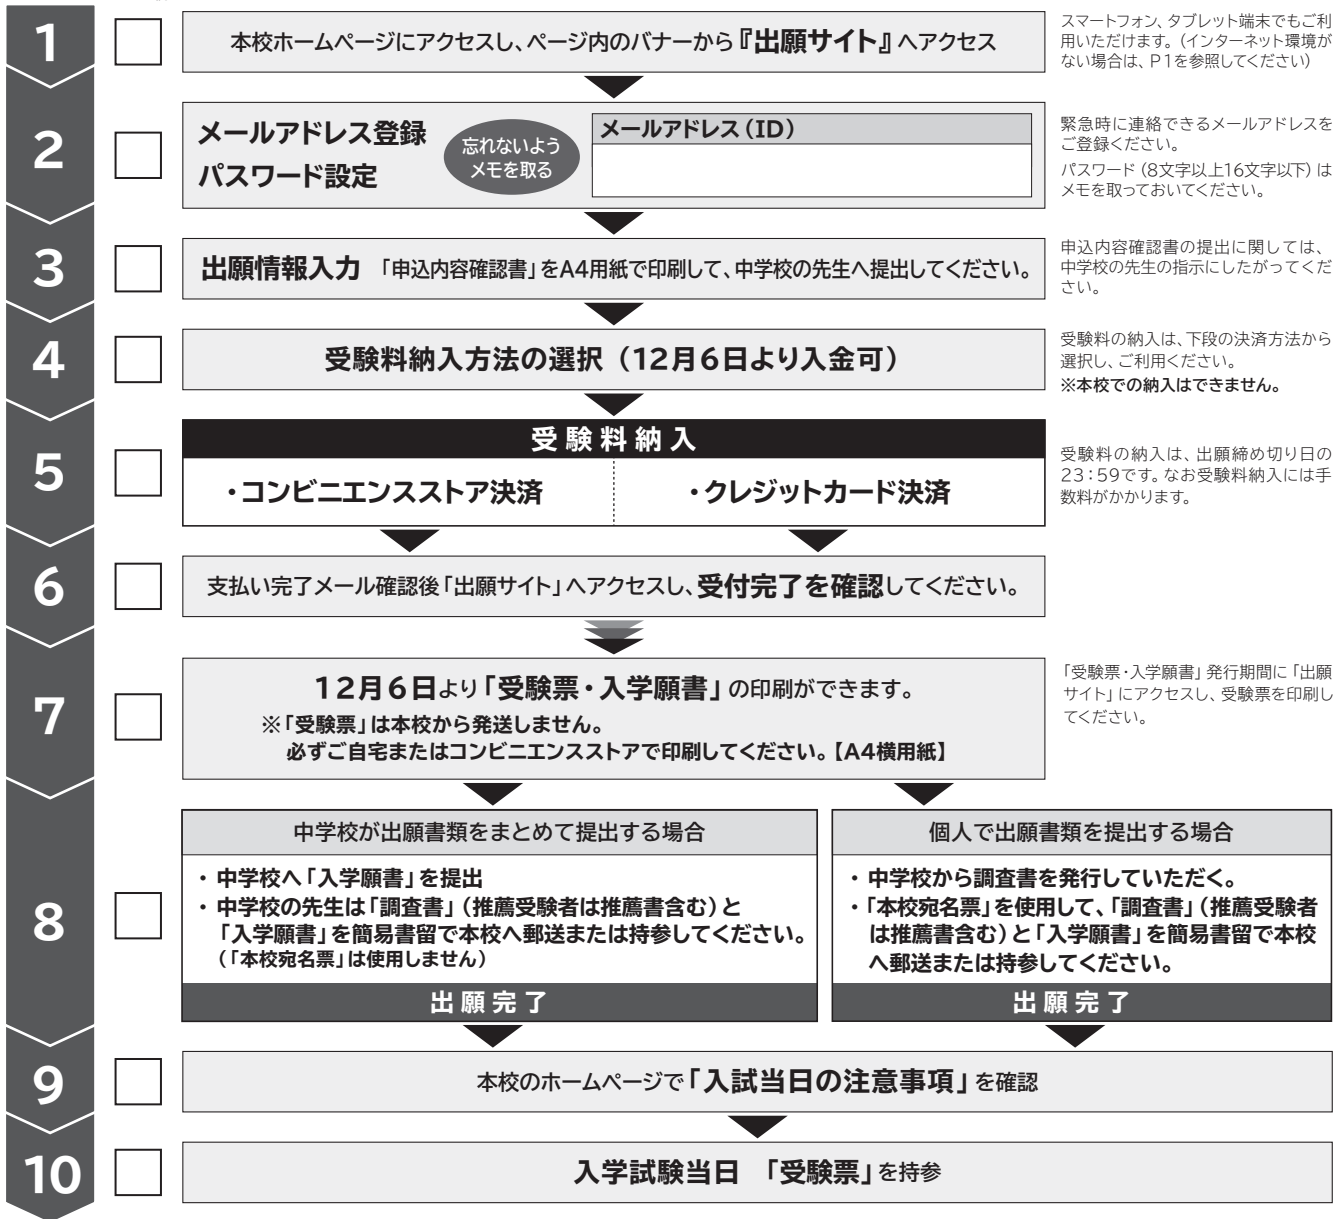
1

本校ホームページにアクセスし、ページ内のバナーから『出願サイト』へアクセス

スマートフォン、タブレット端末でもご利用いただけます。（インターネット環境がない場合は、P1を参照してください）

2

メールアドレス登録
パスワード設定

忘れないようメモを取る

メールアドレス（ID）

緊急時に連絡できるメールアドレスをご登録ください。
パスワード（8文字以上16文字以下）はメモを取っておいてください。

3

出願情報入力 「申込内容確認書」をA4用紙で印刷して、中学校の先生へ提出してください。

申込内容確認書の提出に関しては、中学校の先生の指示にしたがってください。

4

受験料納入方法の選択（12月6日より入金可）

受験料の納入は、下段の決済方法から選択し、ご利用ください。
※本校での納入はできません。

5

受験料納入

・コンビニエンスストア決済

・クレジットカード決済

受験料の納入は、出願締め切り日の23：59です。なお受験料納入には手数料がかかります。

6

支払い完了メール確認後「出願サイト」へアクセスし、受付完了を確認してください。

7

12月6日より「受験票・入学願書」の印刷ができます。
※「受験票」は本校から発送しません。
必ずご自宅またはコンビニエンスストアで印刷してください。【A4横用紙】

「受験票・入学願書」発行期間に「出願サイト」にアクセスし、受験票を印刷してください。

8

中学校が出願書類をまとめて提出する場合

・中学校へ「入学願書」を提出
・中学校の先生は「調査書」（推薦受験者は推薦書含む）と「入学願書」を簡易書留で本校へ郵送または持参してください。
（「本校宛名票」は使用しません）

出願完了

個人で出願書類を提出する場合

・中学校から調査書を発行していただく。
・「本校宛名票」を使用して、「調査書」（推薦受験者は推薦書含む）と「入学願書」を簡易書留で本校へ郵送または持参してください。

出願完了

9

本校のホームページで「入試当日の注意事項」を確認

10

入学試験当日 「受験票」を持参